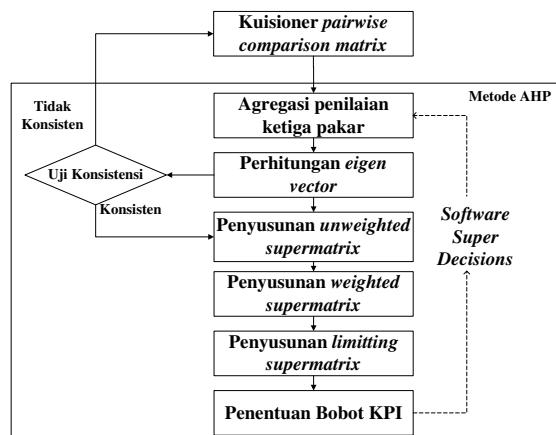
Kuisioner *pairwise comparison matrix*

Metode AHP

Tidak Konsisten

Agregasi penilaian ketiga pakar

Uji Konsistensi

Perhitungan *eigen vector*

Konsisten

Penyusunan *unweighted supermatrix*

*Software Super Decisions*

Penyusunan *weighted supermatrix*

Penyusunan *limitting supermatrix*

Penentuan Bobot KPI